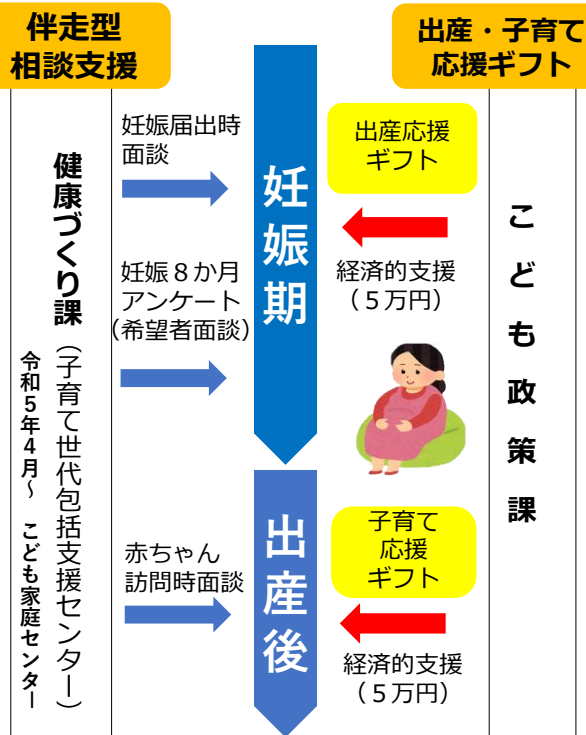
伴走型
相談支援

出産・子育て
応援ギフト

健康づくり課
（子育て世代包括支援センター）
令和５年４月～　こども家庭センター

妊娠届出時
面談

妊娠８か月
アンケート
（希望者面談）

赤ちゃん
訪問時面談

妊娠期

出産後

出産応援
ギフト

経済的支援
（５万円）

子育て
応援
ギフト

経済的支援
（５万円）

こども政策課